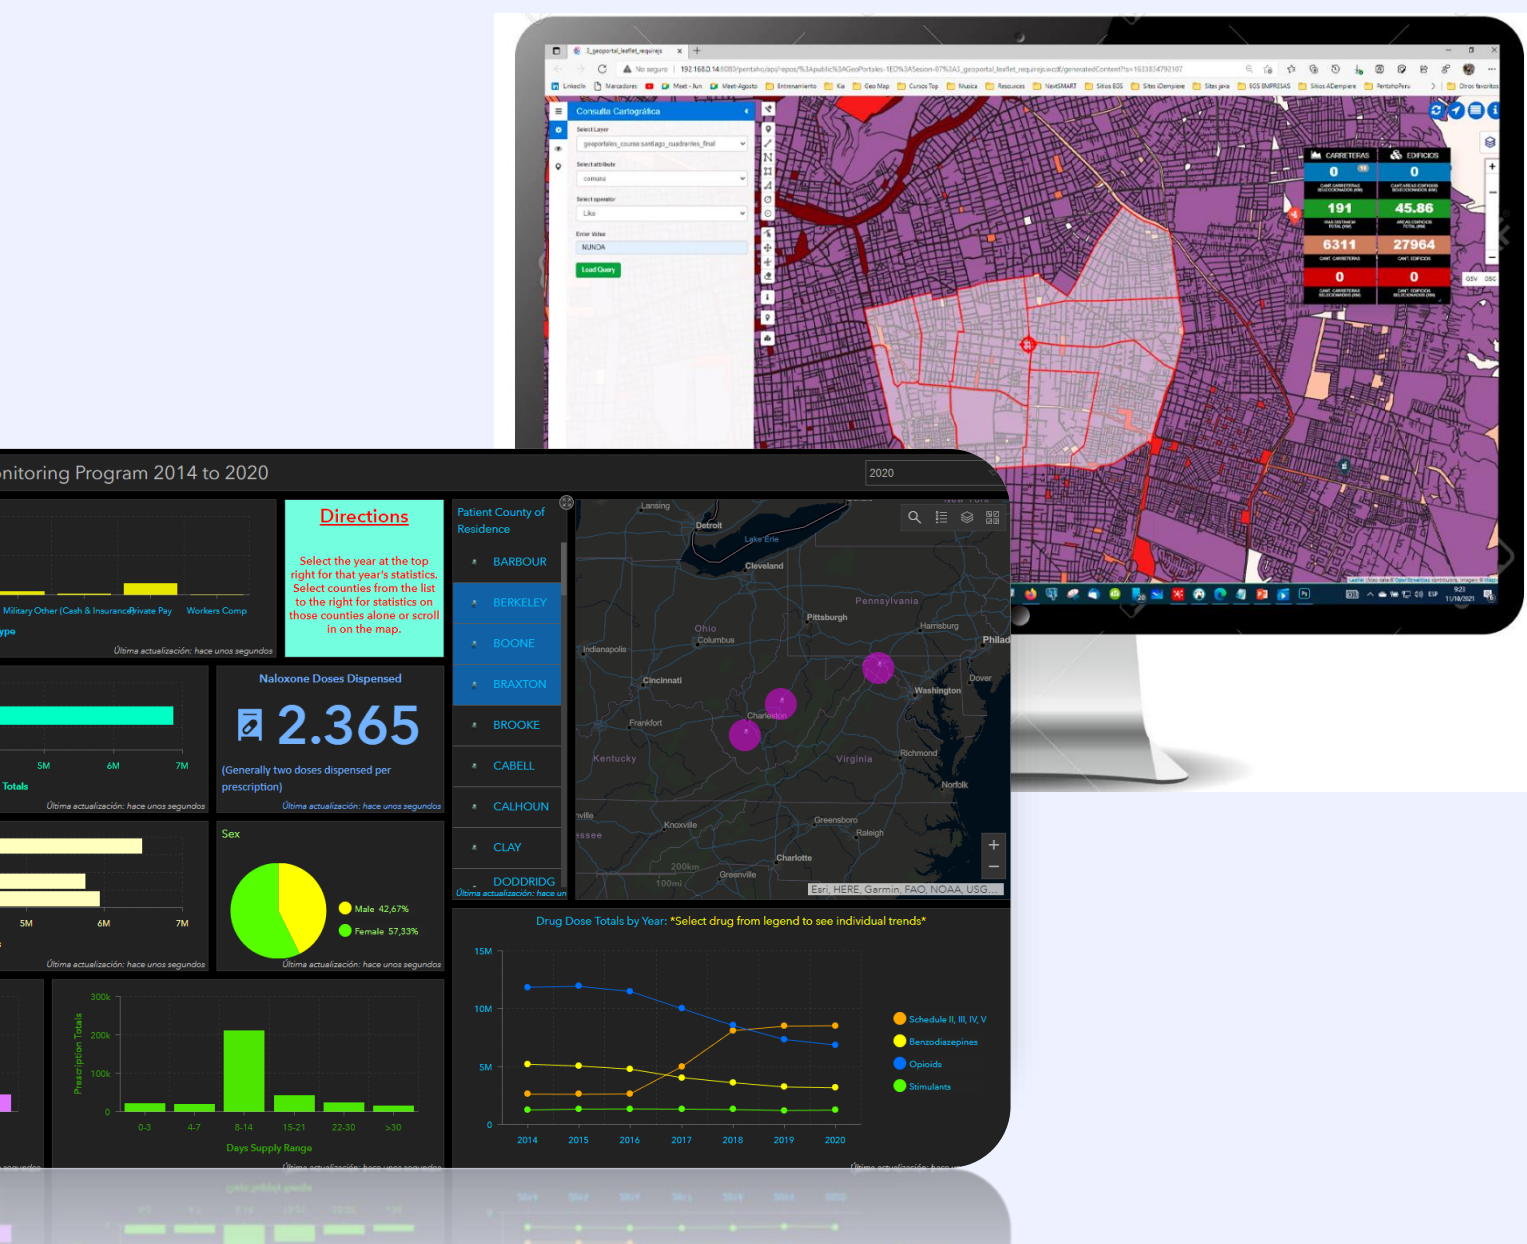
3_geoportal_leaflet_requirejs

No seguro 192.168.0.14:8080/pentaho/api/repos/%3Apublic%3AGeoPortales-1ED%3ASesion-07%3A3_geoportal_leaflet_requirejs.wcdf/generatedContent?ts=1633834792107

LinkedIn Marcadores Meet - Jun Meet-Agosto Entrenamiento Kai Geo Map Cursos Top Musica Resources NextSMART Sitios EGS Sites iDempiere Sites java EGS EMPRESAS Sitios ADempiere PentahoPeru Otros favoritos

Consulta Cartográfica

Select Layer
geoportales_course.santiago_cuadrantes_final

Select attribute
comuna

Select operator
Like

Enter Value
NUNOA

Load Query

CARRETERAS EDIFICIOS
0 0
191 45.86
6311 27964
0 0

nitoring Program 2014 to 2020

2020

Directions

Select the year at the top right for that year's statistics. Select counties from the list to the right for statistics on those counties alone or scroll in on the map.

Military Other (Cash & Insurance) Private Pay Workers Comp
ype
Última actualización: hace unos segundos

Naloxone Doses Dispensed
2.365
(Generally two doses dispensed per prescription)
Última actualización: hace unos segundos

5M 6M 7M
Totals
Última actualización: hace unos segundos

Sex
Male 42,67%
Female 57,33%
Última actualización: hace unos segundos

5M 6M 7M
Última actualización: hace unos segundos

Patient County of Residence
BARBOUR
BERKELEY
BOONE
BRAXTON
BROOKE
CABELL
CALHOUN
CLAY
DODDRIDG
Última actualización: hace un

Lansing Detroit Lake Erie Cleveland Pennsylvania Pittsburgh Harrisburg Philad Ohio Columbus Indianapolis Cincinnati Charleston Washington Dover Frankfort Kentucky Virginia Richmond Norfolk Knoxville Greensboro Raleigh Charlotte Greenville 200km 100mi
Esri, HERE, Garmin, FAO, NOAA, USG...

300k 200k 100k 0
Prescription Totals
0-3 4-7 8-14 15-21 22-30 >30
Days Supply Range
Última actualización: hace unos segundos

Drug Dose Totals by Year: *Select drug from legend to see individual trends*
15M 10M 5M 0
2014 2015 2016 2017 2018 2019 2020
Schedule II, III, IV, V
Benzodiazepines
Opioids
Stimulants
Última actualización: hace un